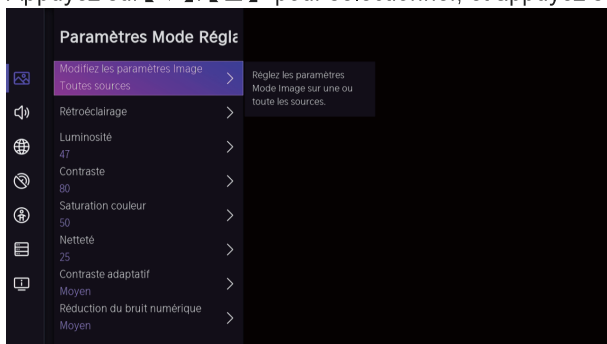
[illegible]ppuyez sur [▼]/[▲] pour sélectionner, et appuyez s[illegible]

Paramètres Mode Régla

Modifiez les paramètres Image
Toutes sources

Réglez les paramètres Mode Image sur une ou toute les sources.

Rétroéclairage

Luminosité
47

Contraste
80

Saturation couleur
50

Netteté
25

Contraste adaptatif
Moyen

Réduction du bruit numérique
Moyen